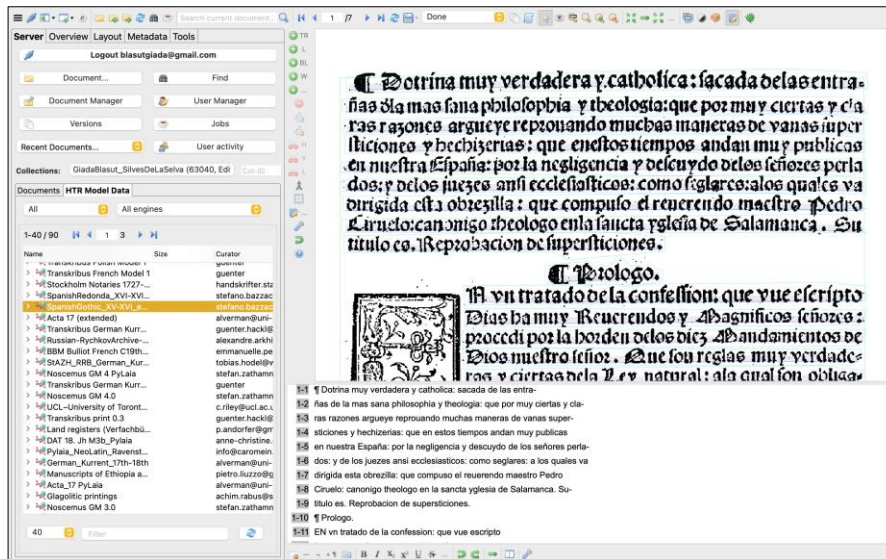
Search current document... 1 /7 Done

Server Overview Layout Metadata Tools

Logout blasutgiada@gmail.com

Document... Find

Document Manager User Manager

Versions Jobs

Recent Documents... User activity

Collections: GiadaBlasut_SilvesDeLaSelva (63040, Edi Col-ID

Documents HTR Model Data

All All engines

1-40 / 90 1 3

| Name | Size | Curator |
|---|---|---|
| Transkribus Polish Model 1 | | guenter |
| Transkribus French Model 1 | | guenter |
| Stockholm Notaries 1727-... | | handskrifter.sta |
| SpanishRedonda_XVI-XVI... | | stefano.bazzac |
| SpanishGothic_XV-XVI_e... | | stefano.bazzac |
| Acta 17 (extended) | | alverman@uni- |
| Transkribus German Kurr... | | guenter.hackl@ |
| Russian-RychkovArchive-... | | alexandre.arkhi |
| BBM Bulliot French C19th... | | emmanuelle.pe |
| StAZH_RRB_German_Kurr... | | tobias.hodel@v |
| Noscemus GM 4 PyLaia | | stefan.zathamn |
| Transkribus German Kurr... | | guenter |
| Noscemus GM 4.0 | | stefan.zathamn |
| UCL-University of Toront... | | c.riley@ucl.ac.u |
| Transkribus print 0.3 | | guenter.hackl@ |
| Land registers (Verfachbü... | | p.andorfer@gm |
| DAT 18. Jh M3b_Pylaia | | anne-christine. |
| Pylaia_NeoLatin_Ravenst... | | info@caromein |
| German_Kurrent_17th-18th | | alverman@uni- |
| Manuscripts of Ethiopia a... | | pietro.liuzzo@g |
| Acta_17 PyLaia | | alverman@uni- |
| Glagolitic printings | | achim.rabus@s |
| Noscemus GM 3.0 | | stefan.zathamn |

40 Filter

¶ Dotrina muy verdadera y catholica: sacada de las entrañas dla mas sana philosophia y theologia: que por muy ciertas y claras razones argueye reprouando muchas maneras de vanas supersticiones y hechizerias: que enestos tiempos andan muy publicas en nuestra España: por la negligencia y descuydo delos señores perlados: y delos juezes ansi ecclesiasticos: como seglares: alos quales va dirigida esta obrezilla: que compuso el reuerendo maestro Pedro Ciruelo: canonigo theologo enla sancta yglesia de Salamanca. Su titulo es. Reprobacion de supersticiones.

¶ Prologo.

EN vn tratado dela confession: que vue escripto dias ha muy Reuerendos y Magnificos señores: procedi por la horden delos diez Mandamientos de Dios nuestro señor. Que son reglas muy verdaderas y ciertas dela Ley natural: ala qual son obliga-

1-1 ¶ Dotrina muy verdadera y catholica: sacada de las entra-
1-2 ñas dla mas sana philosophia y theologia: que por muy ciertas y cla-
1-3 ras razones argueye reprouando muchas maneras de vanas super-
1-4 sticiones y hechizerias: que en estos tiempos andan muy publicas
1-5 en nuestra España: por la negligencia y descuydo de los señores perla-
1-6 dos: y de los juezes ansi ecclesiasticos: como seglares: a los quales va
1-7 dirigida esta obrezilla: que compuso el reuerendo maestro Pedro
1-8 Ciruelo: canonigo theologo en la sancta yglesia de Salamanca. Su-
1-9 titulo es. Reprobacion de supersticiones.
1-10 ¶ Prologo.
1-11 EN vn tratado de la confession: que vue escripto